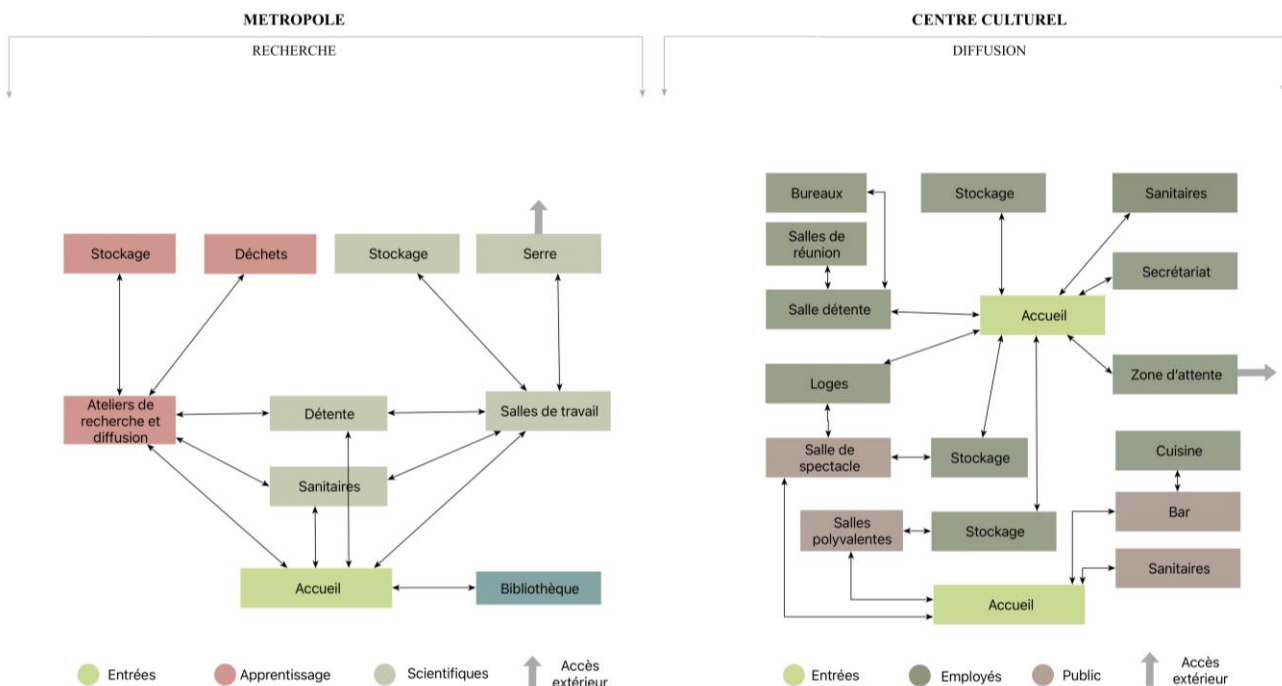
METROPOLE

RECHERCHE

Stockage
Déchets
Stockage
Serre

Ateliers de recherche et diffusion
Détente
Salles de travail

Sanitaires

Accueil
Bibliothèque

Entrées
Apprentissage
Scientifiques
Accès extérieur

CENTRE CULTUREL

DIFFUSION

Bureaux
Stockage
Sanitaires

Salles de réunion

Secrétariat

Salle détente
Accueil

Loges
Zone d'attente

Salle de spectacle
Stockage

Cuisine

Salles polyvalentes
Stockage
Bar

Sanitaires

Accueil

Entrées
Employés
Public
Accès extérieur